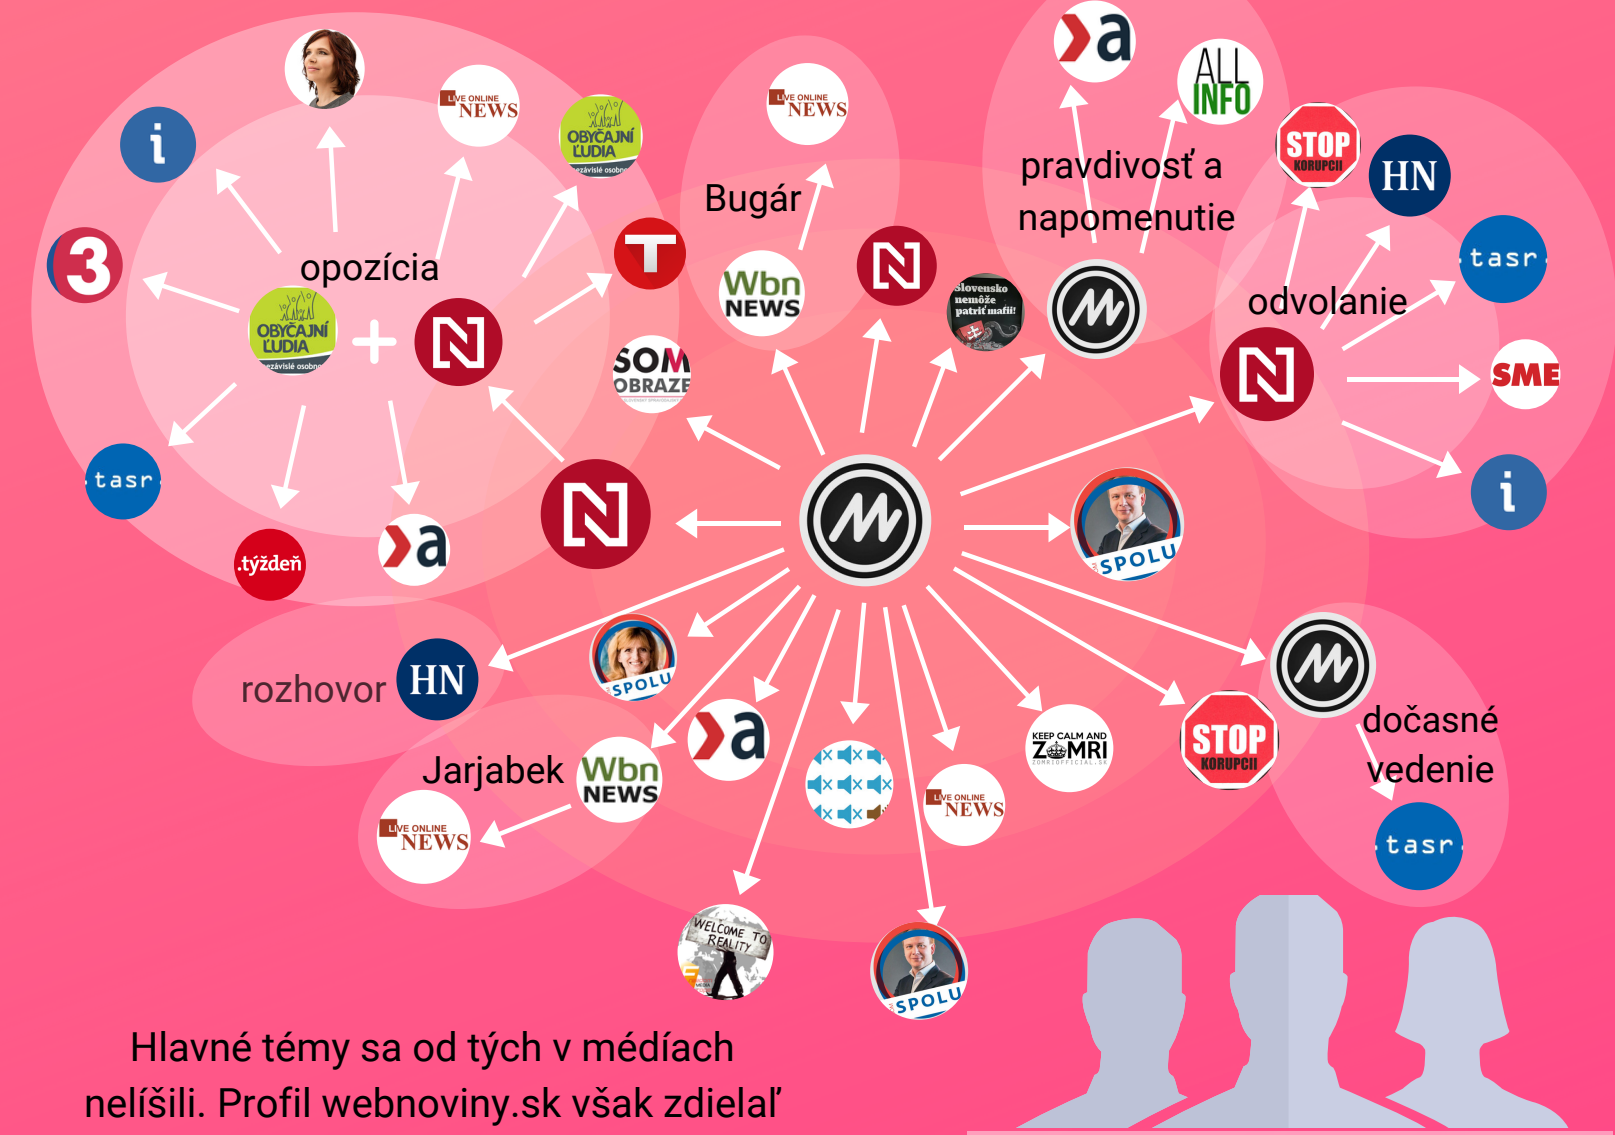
LIVE ONLINE NEWS

OBYČAJNÍ ĽUDIA nezávislé osobnosti

i

3

opozícia

OBYČAJNÍ ĽUDIA nezávislé osobnosti

+

N

T

tasr

.týždeň

a

N

Bugár

LIVE ONLINE NEWS

Wbn NEWS

SOM OBRAZE

N

Slovensko nemôže patriť mafii!

a

ALL INFO

pravdivosť a napomenutie

STOP KORUPCII

HN

tasr

odvolanie

N

SME

i

SPOLU

rozhovor

HN

SPOLU

Jarjabek

Wbn NEWS

a

LIVE ONLINE NEWS

LIVE ONLINE NEWS

KEEP CALM AND ZOMRI

STOP KORUPCII

dočasné vedenie

tasr

WELCOME TO REALITY

SPOLU

Hlavné témy sa od tých v médiach nelíšili. Profil webnoviny.sk však zdielal'